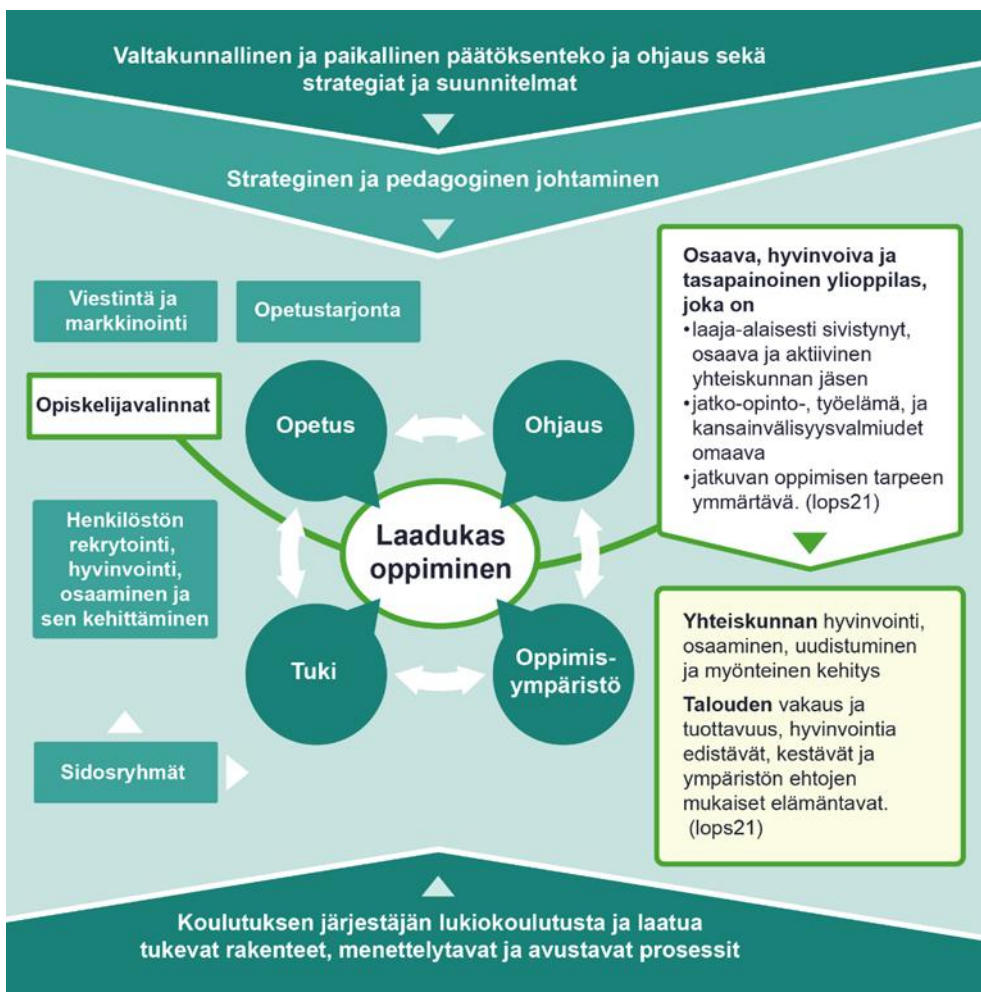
Valtakunnallinen ja paikallinen päätöksenteko ja ohjaus sekä strategiat ja suunnitelmat

Strateginen ja pedagoginen johtaminen

Viestintä ja markkinointi

Opetustarjonta

Opiskelijavalinnat

Henkilöstön rekrytointi, hyvinvointi, osaaminen ja sen kehittäminen

Sidosryhmät

Opetus

Ohjaus

Laadukas oppiminen

Tuki

Oppimis-ympäristö

Osaava, hyvinvoiva ja tasapainoinen ylioppilas, joka on
•laaja-alaisesti sivistynyt, osaava ja aktiivinen yhteiskunnan jäsen
•jatko-opinto-, työelämä, ja kansainvälisyysvalmiudet omaava
•jatkuvan oppimisen tarpeen ymmärtävä. (lops21)

Yhteiskunnan hyvinvointi, osaaminen, uudistuminen ja myönteinen kehitys

Talouden vakaus ja tuottavuus, hyvinvointia edistävät, kestävät ja ympäristön ehtojen mukaiset elämäntavat. (lops21)

Koulutuksen järjestäjän lukiokoulutusta ja laatua tukevat rakenteet, menettelytavat ja avustavat prosessit